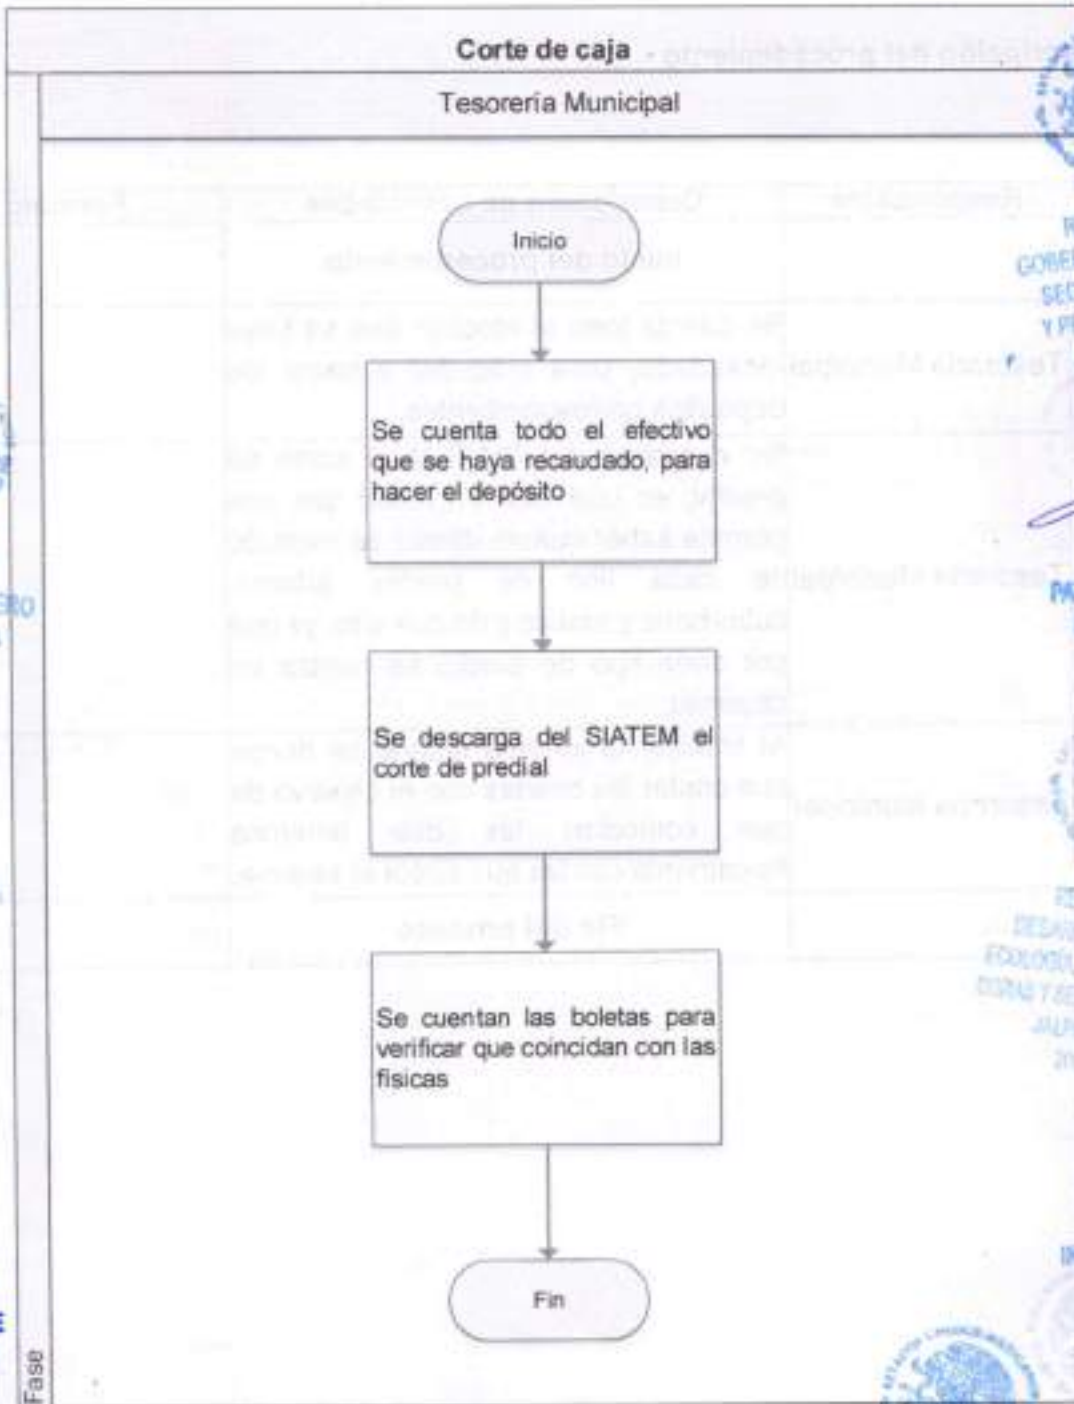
Corte de caja

Tesorería Municipal

Inicio

Se cuenta todo el efectivo que se haya recaudado, para hacer el depósito

Se descarga del SIATEM el corte de predial

Se cuentan las boletas para verificar que coincidan con las físicas

Fin

Fase